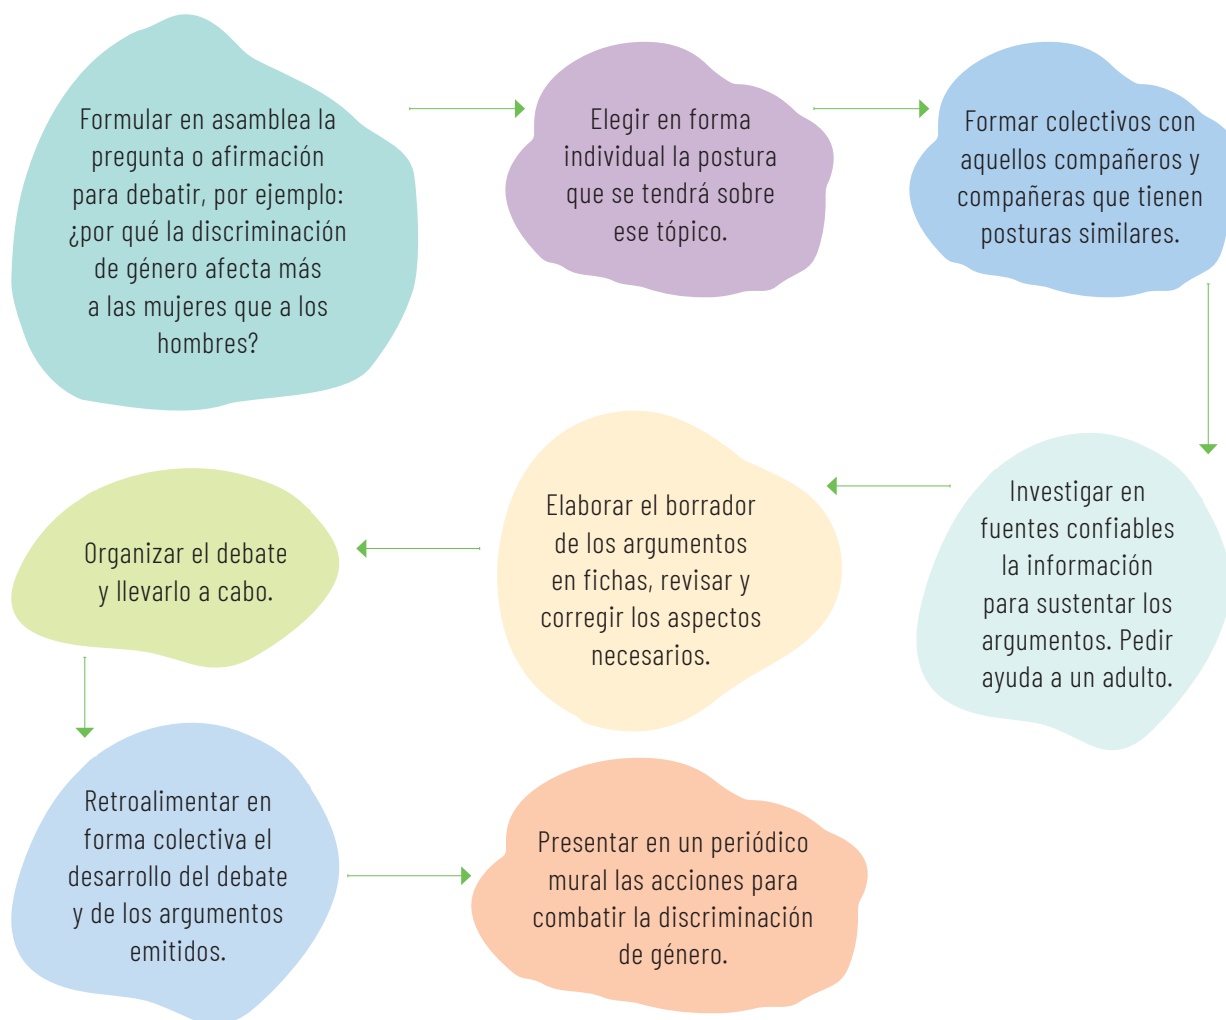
Formular en asamblea la pregunta o afirmación para debatir, por ejemplo: ¿por qué la discriminación de género afecta más a las mujeres que a los hombres?

Elegir en forma individual la postura que se tendrá sobre ese tópico.

Formar colectivos con aquellos compañeros y compañeras que tienen posturas similares.

Investigar en fuentes confiables la información para sustentar los argumentos. Pedir ayuda a un adulto.

Elaborar el borrador de los argumentos en fichas, revisar y corregir los aspectos necesarios.

Organizar el debate y llevarlo a cabo.

Retroalimentar en forma colectiva el desarrollo del debate y de los argumentos emitidos.

Presentar en un periódico mural las acciones para combatir la discriminación de género.